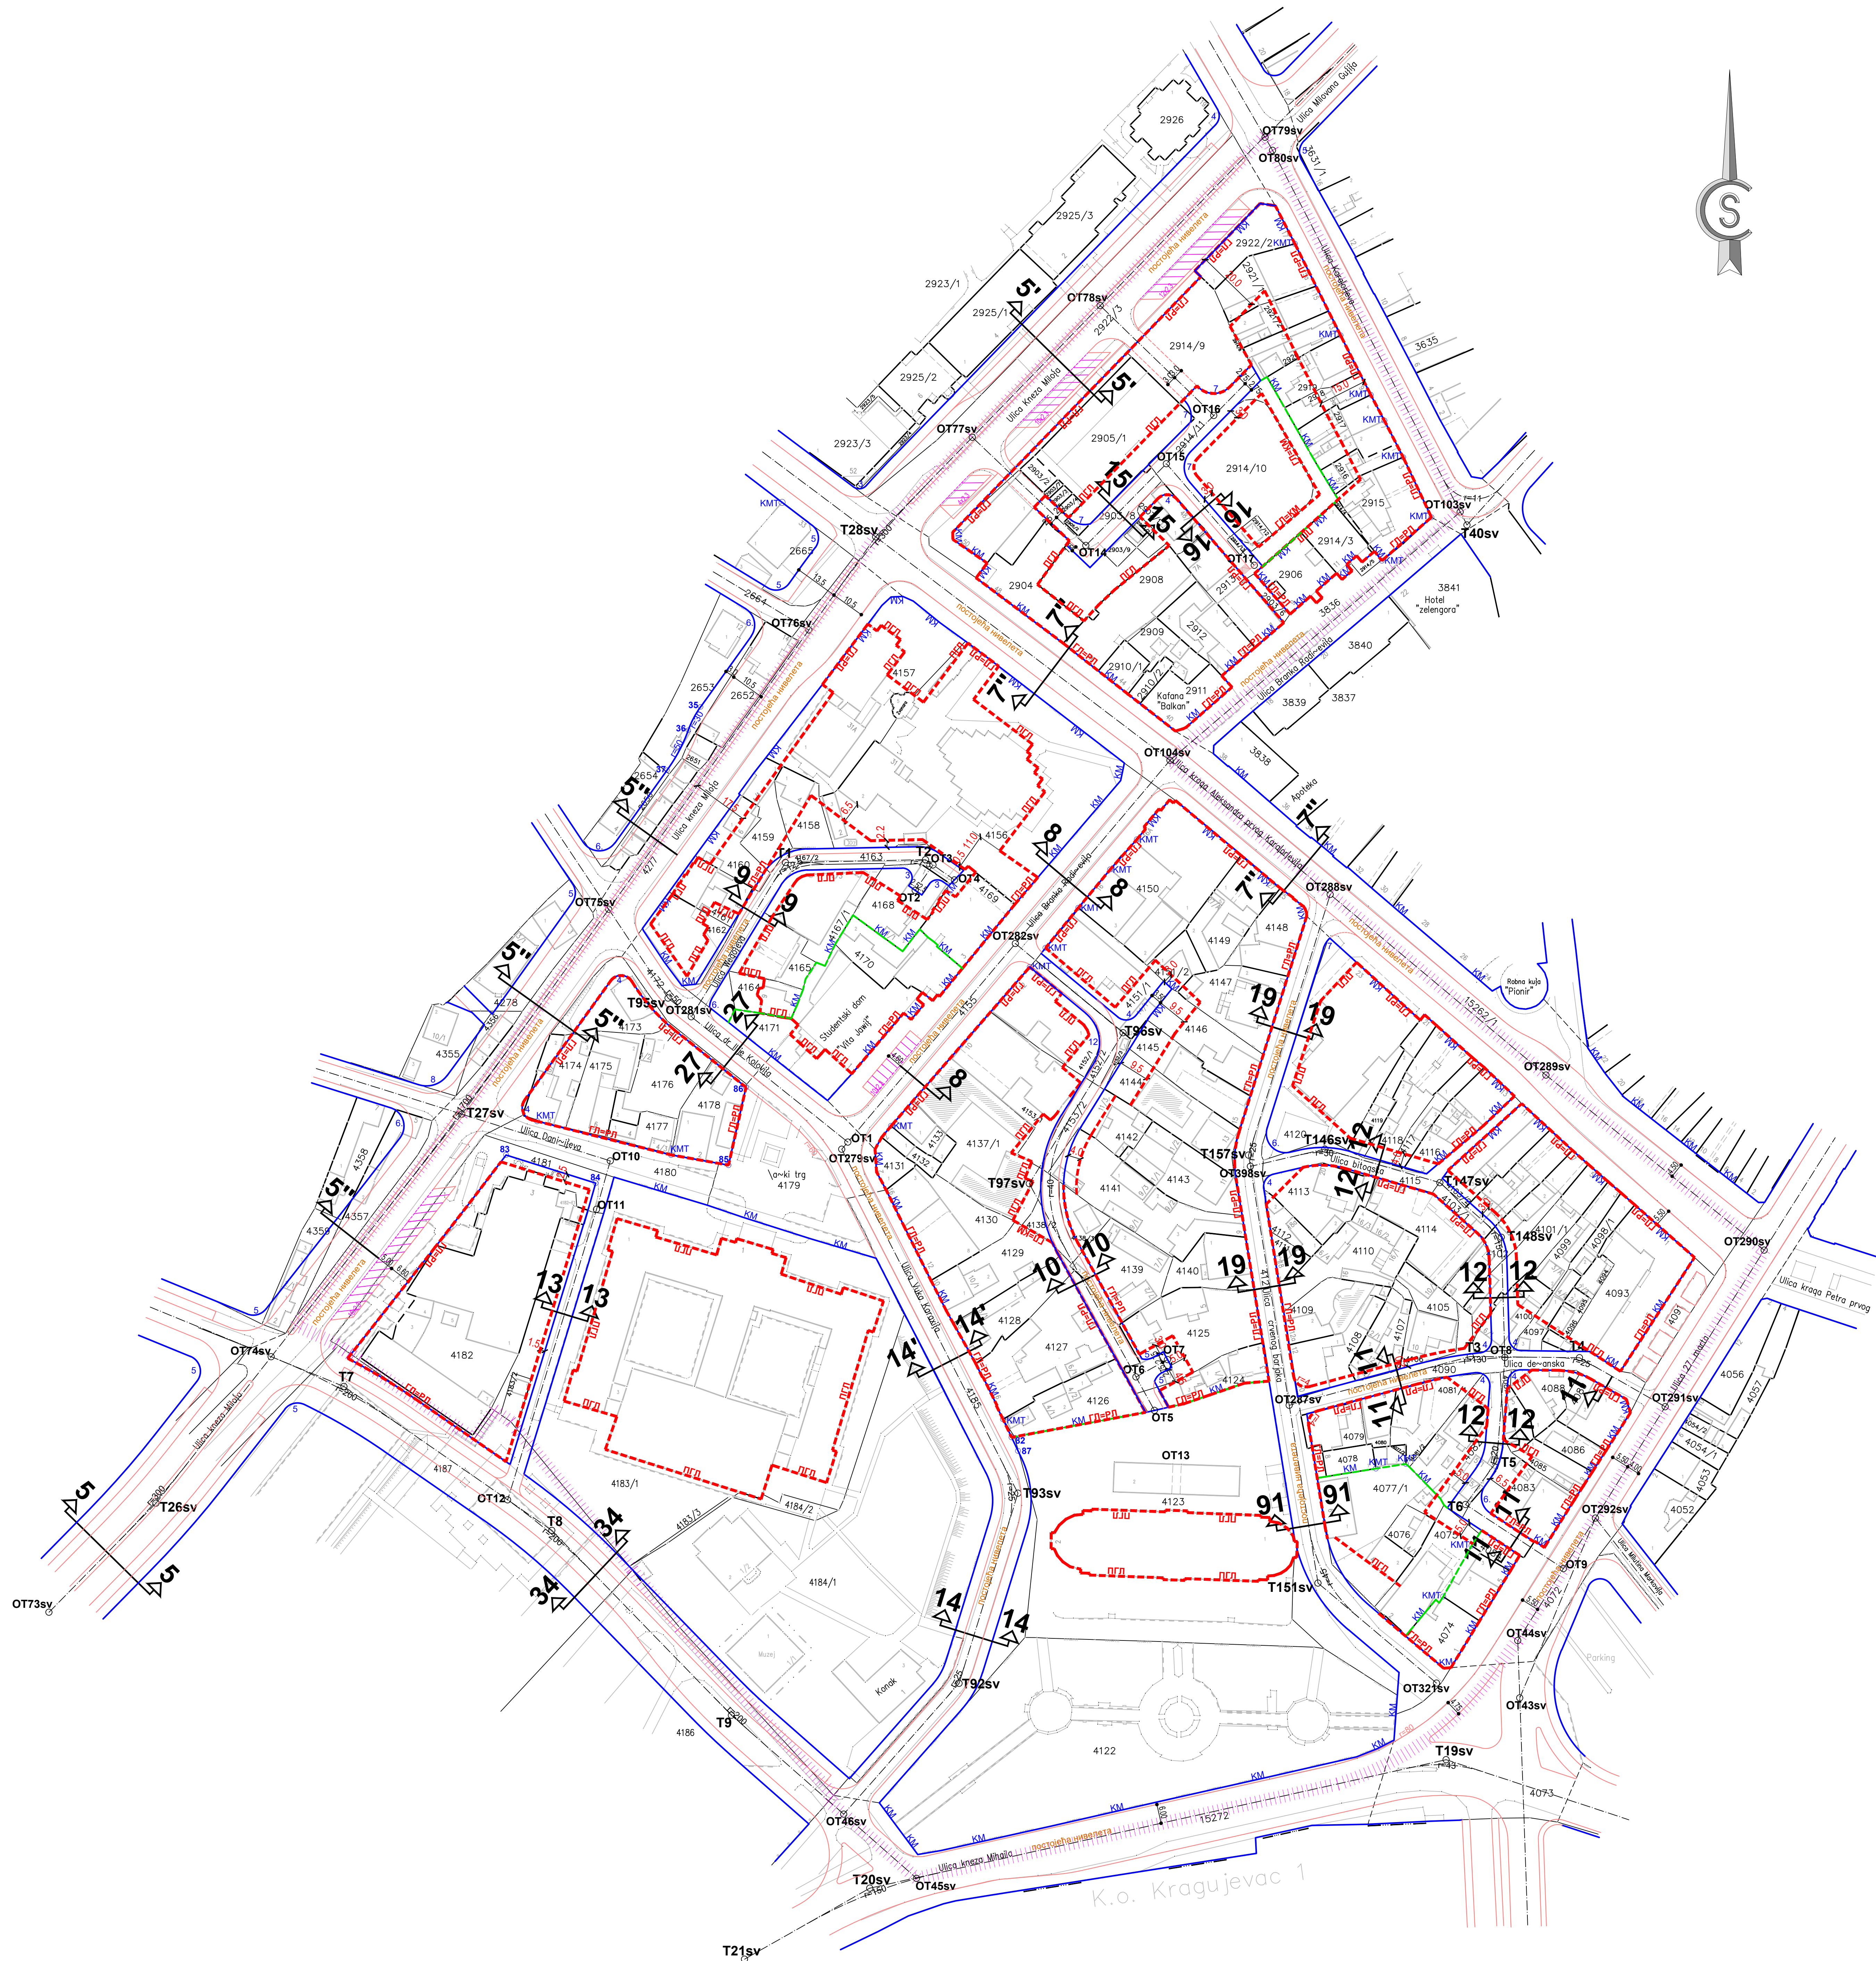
2926
OT79sv
OT80sv
Ulica Milovana Glišića
2925/3
2923/1
2925/1
OT78sv
2922/2
2922/3
2914/9
3635
2925/2
Ulica Kneza Miloša
2923/3
OT77sv
OT16
2905/1
OT15
2914/10
2915
OT103sv
T40sv
OT14
2908
2906
2914/3
2904
3841
Hotel "zelengora"
T28sv
2665
2664
OT76sv
2909
2912
2910/1
2911
Kafana "Balkan"
3840
3839
3837
3838
2653
2652
4157
OT104sv
Ulica kralja Aleksandra prvog Karađorđevića
Apoteka
2654
Ulica kneza Miloša
4159
4158
4156
4163
OT3
OT4
4160
4169
4168
4150
OT288sv
4162
OT2
4149
4148
4165
4170
OT282sv
Ulica Branka Radičevića
4147
Robna kuća "Pionir"
OT75sv
Studentski dom "Vita Jovin"
4164
4171
4155
4146
15262/1
4278
T95sv
OT281sv
T96sv
4145
4355
4173
4174
4175
4176
4178
Ulica dr Ilije Kolovića
4144
OT289sv
T27sv
4177
4137/1
4142
4120
T146sv
4118
4116
Ulica Bitoljska
4358
OT10
4181
4180
OT1
OT279sv
4131
4179
4141
4143
T157sv
OT398sv
4115
T147sv
4113
OT11
4130
T97sv
4114
T148sv
4101/1
4099
4098/1
OT290sv
4357
4359
4110
4093
4129
4139
4140
4109
4105
4097
4091
Ulica kralja Petra prvog
4182
4128
4125
4127
4107
4106
T3
OT8
T4
Ulica Dečanska
4056
OT74sv
4126
OT6
OT7
4124
OT287sv
4090
4088
OT291sv
T7
OT5
4081
4079
4086
4054/1
Ulica kneza Miloša
4187
4183/1
OT13
4078
4077/1
T5
4085
4083
4053
OT12
4184/2
4123
T6
OT292sv
4052
T26sv
T93sv
T8
4183/3
4076
4075
OT9
Ulica Miloša Velikog
4072
OT73sv
4184/1
T151sv
4074
OT44sv
Muzej
Konak
T92sv
OT321sv
OT43sv
Parking
T9
4186
4122
T19sv
4073
15272
OT46sv
Ulica kneza Mihaila
постојећа нивелета
T20sv
OT45sv
K.O. Kragujevac 1
T21sv
Ulica Vuka Karadžića
Ulica crvenog barjaka
Ulica 27 marta
Ulica Daničićeva
\a~ki trg
KM
KMT
5
5'
5''
5'''
7'
7''
8
9
10
11
12
13
14
14'
15
16
19
27
34
91